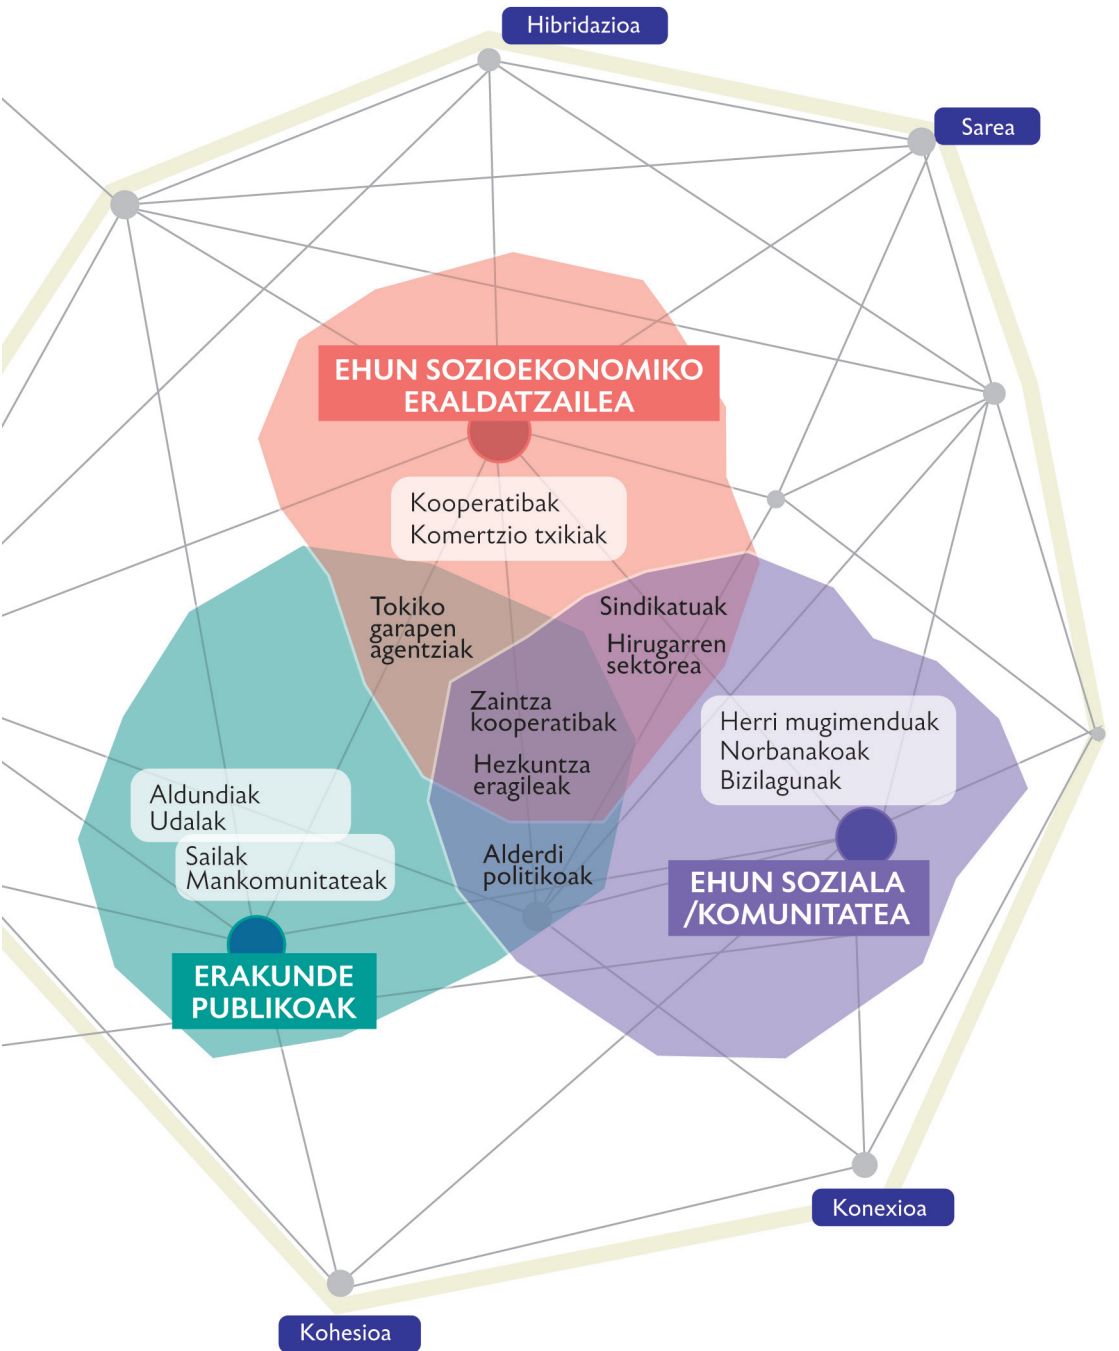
Hibridazioa

Sarea

EHUN SOZIOEKONOMIKO ERALDATZAILEA

Kooperatibak
Komertzio txikiak

Tokiko garapen agentziak

Sindikatuak

Hirugarren sektorea

Zaintza kooperatibak

Hezkuntza eragileak

Herri mugimenduak
Norbanakoak
Bizilagunak

Aldundiak
Udalak

Sailak
Mankomunitateak

Alderdi politikoak

EHUN SOZIALA /KOMUNITATEA

ERAKUNDE PUBLIKOAK

Konexioa

Kohesioa